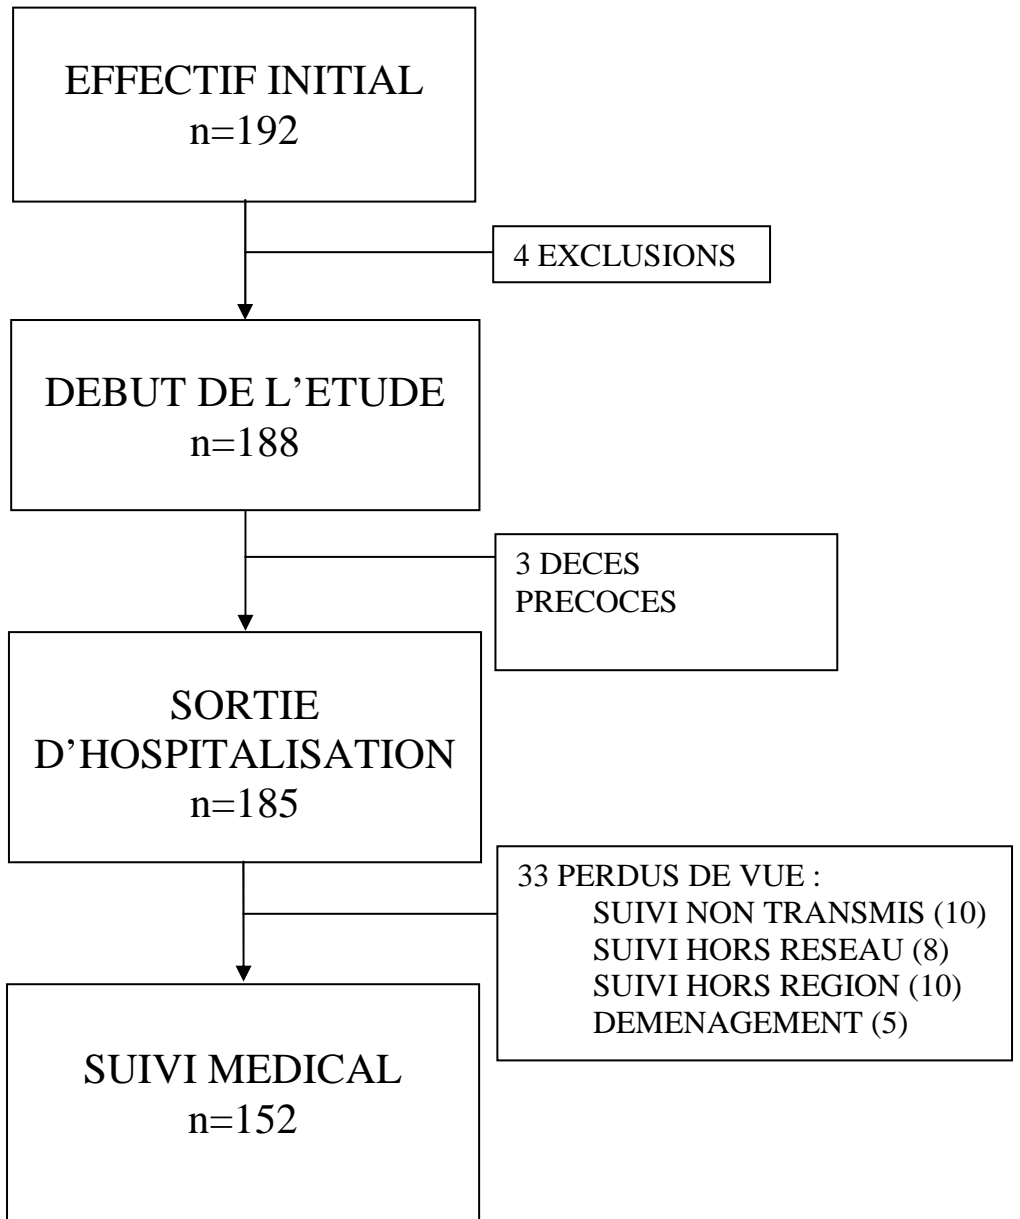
EFFECTIF INITIAL
n=192

4 EXCLUSIONS

DEBUT DE L’ETUDE
n=188

3 DECES
PRECOCES

SORTIE
D’HOSPITALISATION
n=185

33 PERDUS DE VUE :
SUIVI NON TRANSMIS (10)
SUIVI HORS RESEAU (8)
SUIVI HORS REGION (10)
DEMENAGEMENT (5)

SUIVI MEDICAL
n=152